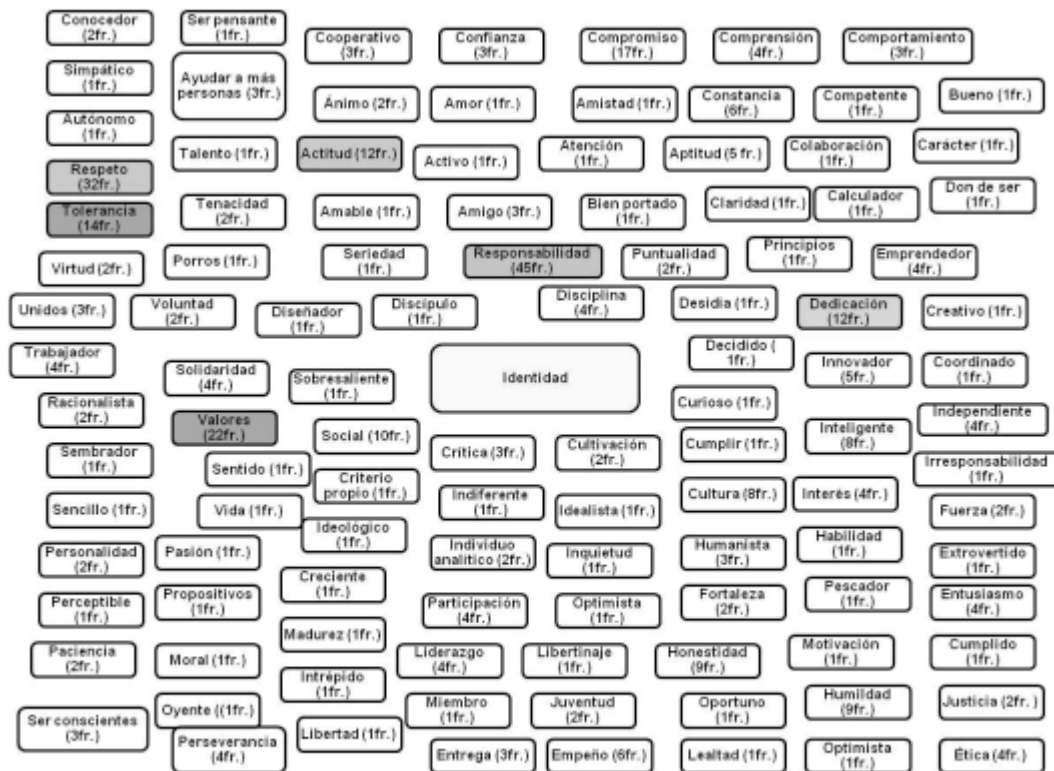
Conocedor (2fr.)
Ser pensante (1fr.)
Cooperativo (3fr.)
Confianza (3fr.)
Compromiso (17fr.)
Comprensión (4fr.)
Comportamiento (3fr.)

Simpático (1fr.)
Ayudar a más personas (3fr.)
Ánimo (2fr.)
Amor (1fr.)
Amistad (1fr.)
Constancia (6fr.)
Competente (1fr.)
Bueno (1fr.)

Autónomo (1fr.)
Talento (1fr.)
Actitud (12fr.)
Activo (1fr.)
Atención (1fr.)
Aptitud (5 fr.)
Colaboración (1fr.)
Carácter (1fr.)

Respeto (32fr.)
Tolerancia (14fr.)
Tenacidad (2fr.)
Amable (1fr.)
Amigo (3fr.)
Bien portado (1fr.)
Claridad (1fr.)
Calculador (1fr.)
Don de ser (1fr.)

Virtud (2fr.)
Porros (1fr.)
Seriedad (1fr.)
Responsabilidad (45fr.)
Puntualidad (2fr.)
Principios (1fr.)
Emprendedor (4fr.)

Unidos (3fr.)
Voluntad (2fr.)
Diseñador (1fr.)
Discipulo (1fr.)
Disciplina (4fr.)
Desidia (1fr.)
Dedicación (12fr.)
Creativo (1fr.)

Trabajador (4fr.)
Solidaridad (4fr.)
Sobresaliente (1fr.)
Identidad
Decidido ( 1fr.)
Innovador (5fr.)
Coordinado (1fr.)

Racionalista (2fr.)
Valores (22fr.)
Curioso (1fr.)
Inteligente (8fr.)
Independiente (4fr.)

Sembrador (1fr.)
Social (10fr.)
Critica (3fr.)
Cultivación (2fr.)
Cumplir (1fr.)
Irresponsabilidad (1fr.)

Sentido (1fr.)
Criterio propio (1fr.)
Indiferente (1fr.)
Idealista (1fr.)
Cultura (8fr.)
Interés (4fr.)

Sencillo (1fr.)
Vida (1fr.)
Ideológico (1fr.)
Fuerza (2fr.)

Personalidad (2fr.)
Pasión (1fr.)
Individuo analitico (2fr.)
Inquietud (1fr.)
Humanista (3fr.)
Habilidad (1fr.)
Extrovertido (1fr.)

Creciente (1fr.)
Perceptible (1fr.)
Propositivos (1fr.)
Participación (4fr.)
Optimista (1fr.)
Fortaleza (2fr.)
Pescador (1fr.)
Entusiasmo (4fr.)

Madurez (1fr.)
Paciencia (2fr.)
Moral (1fr.)
Liderazgo (4fr.)
Libertinaje (1fr.)
Honestidad (9fr.)
Motivación (1fr.)
Cumplido (1fr.)

Intrépido (1fr.)
Ser conscientes (3fr.)
Oyente ((1fr.)
Miembro (1fr.)
Juventud (2fr.)
Oportuno (1fr.)
Humildad (9fr.)
Justicia (2fr.)

Perseverancia (4fr.)
Libertad (1fr.)
Entrega (3fr.)
Empeño (6fr.)
Lealtad (1fr.)
Optimista (1fr.)
Ética (4fr.)